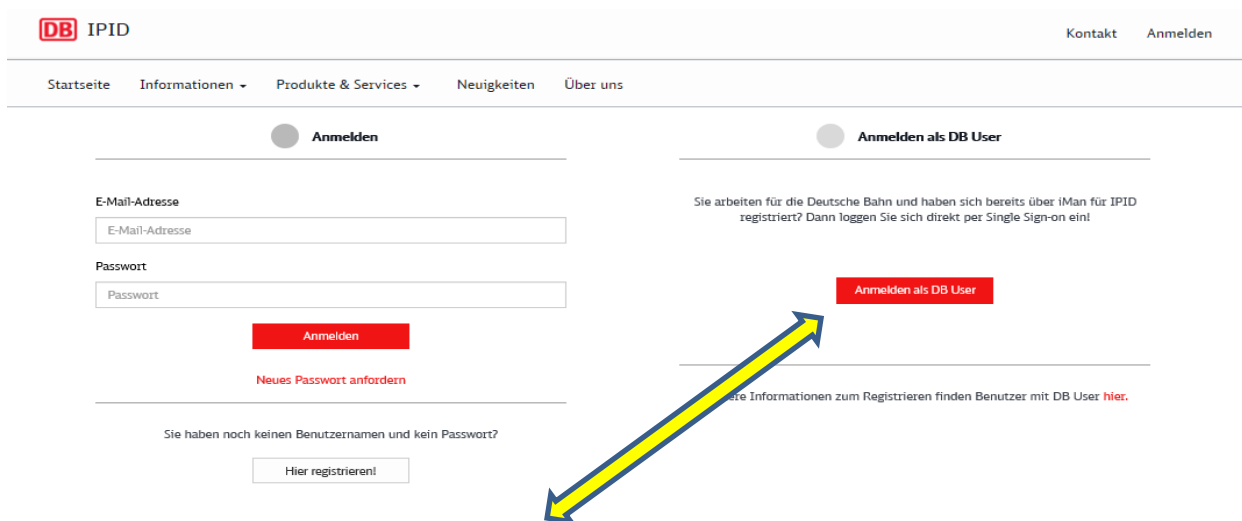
DB IPID

Kontakt Anmelden

Startseite Informationen Produkte & Services Neuigkeiten Über uns

Anmelden

E-Mail-Adresse

E-Mail-Adresse

Passwort

Passwort

Anmelden

Neues Passwort anfordern

Sie haben noch keinen Benutzernamen und kein Passwort?

Hier registrieren!

Anmelden als DB User

Sie arbeiten für die Deutsche Bahn und haben sich bereits über iMan für IPID registriert? Dann loggen Sie sich direkt per Single Sign-on ein!

Anmelden als DB User

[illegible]ere Informationen zum Registrieren finden Benutzer mit DB User hier.